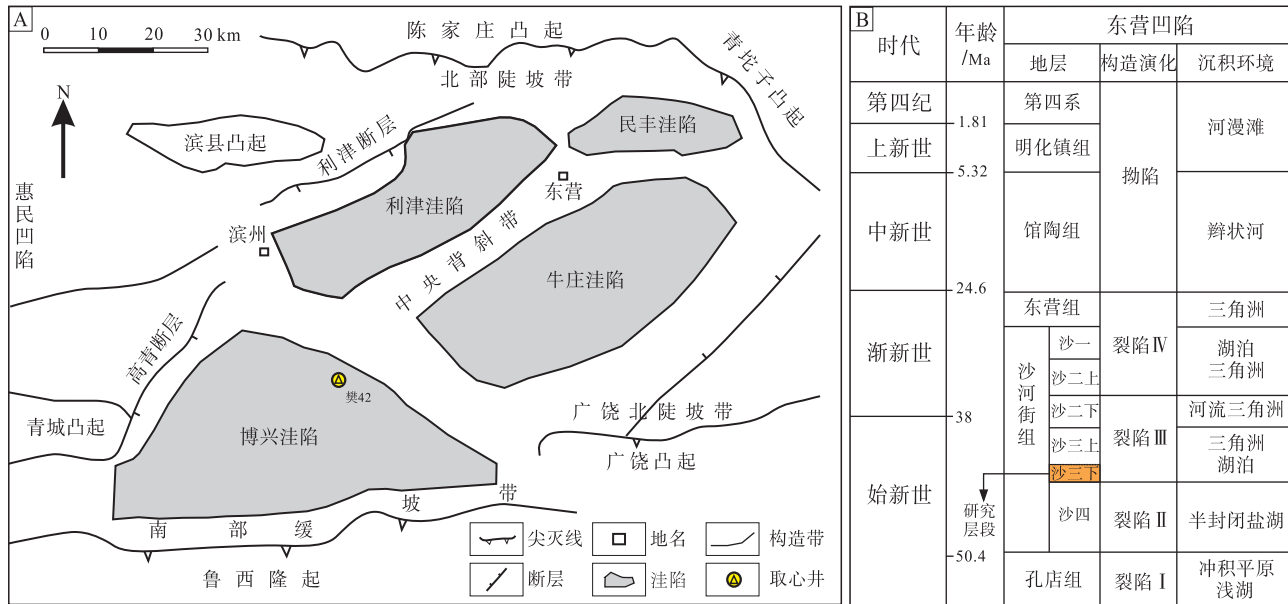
A

0 10 20 30 km

N

陈家庄凸起

青坨子凸起

北部陡坡带

民丰洼陷

滨县凸起

利津断层

东营

利津洼陷

惠民凹陷

滨州

中央背斜带

牛庄洼陷

高青断层

樊42

青城凸起

博兴洼陷

广饶北陡坡带

广饶凸起

南部缓坡带

鲁西隆起

尖灭线
地名
构造带
断层
洼陷
取心井

B

| 时代 | 年龄 /Ma | 东营凹陷 地层 | | 构造演化 | 沉积环境 |
|---|---|---|---|---|---|
| 第四纪 | 1.81 | 第四系 | | 拗陷 | 河漫滩 |
| 上新世 | 5.32 | 明化镇组 | | | |
| 中新世 | | 馆陶组 | | | 辫状河 |
| 渐新世 | 24.6 | 东营组 | | 裂陷Ⅳ | 三角洲 |
| | | 沙河街组 | 沙一 | | 湖泊 三角洲 |
| | | | 沙二上 | | |
| 始新世 | 38 | | 沙二下 | 裂陷Ⅲ | 河流三角洲 |
| | | | 沙三上 | | 三角洲 湖泊 |
| | | | 沙三下 | | |
| | | | 沙四 | 裂陷Ⅱ | 半封闭盐湖 |
| | 50.4 | 孔店组 | | 裂陷Ⅰ | 冲积平原 浅湖 |

研究层段